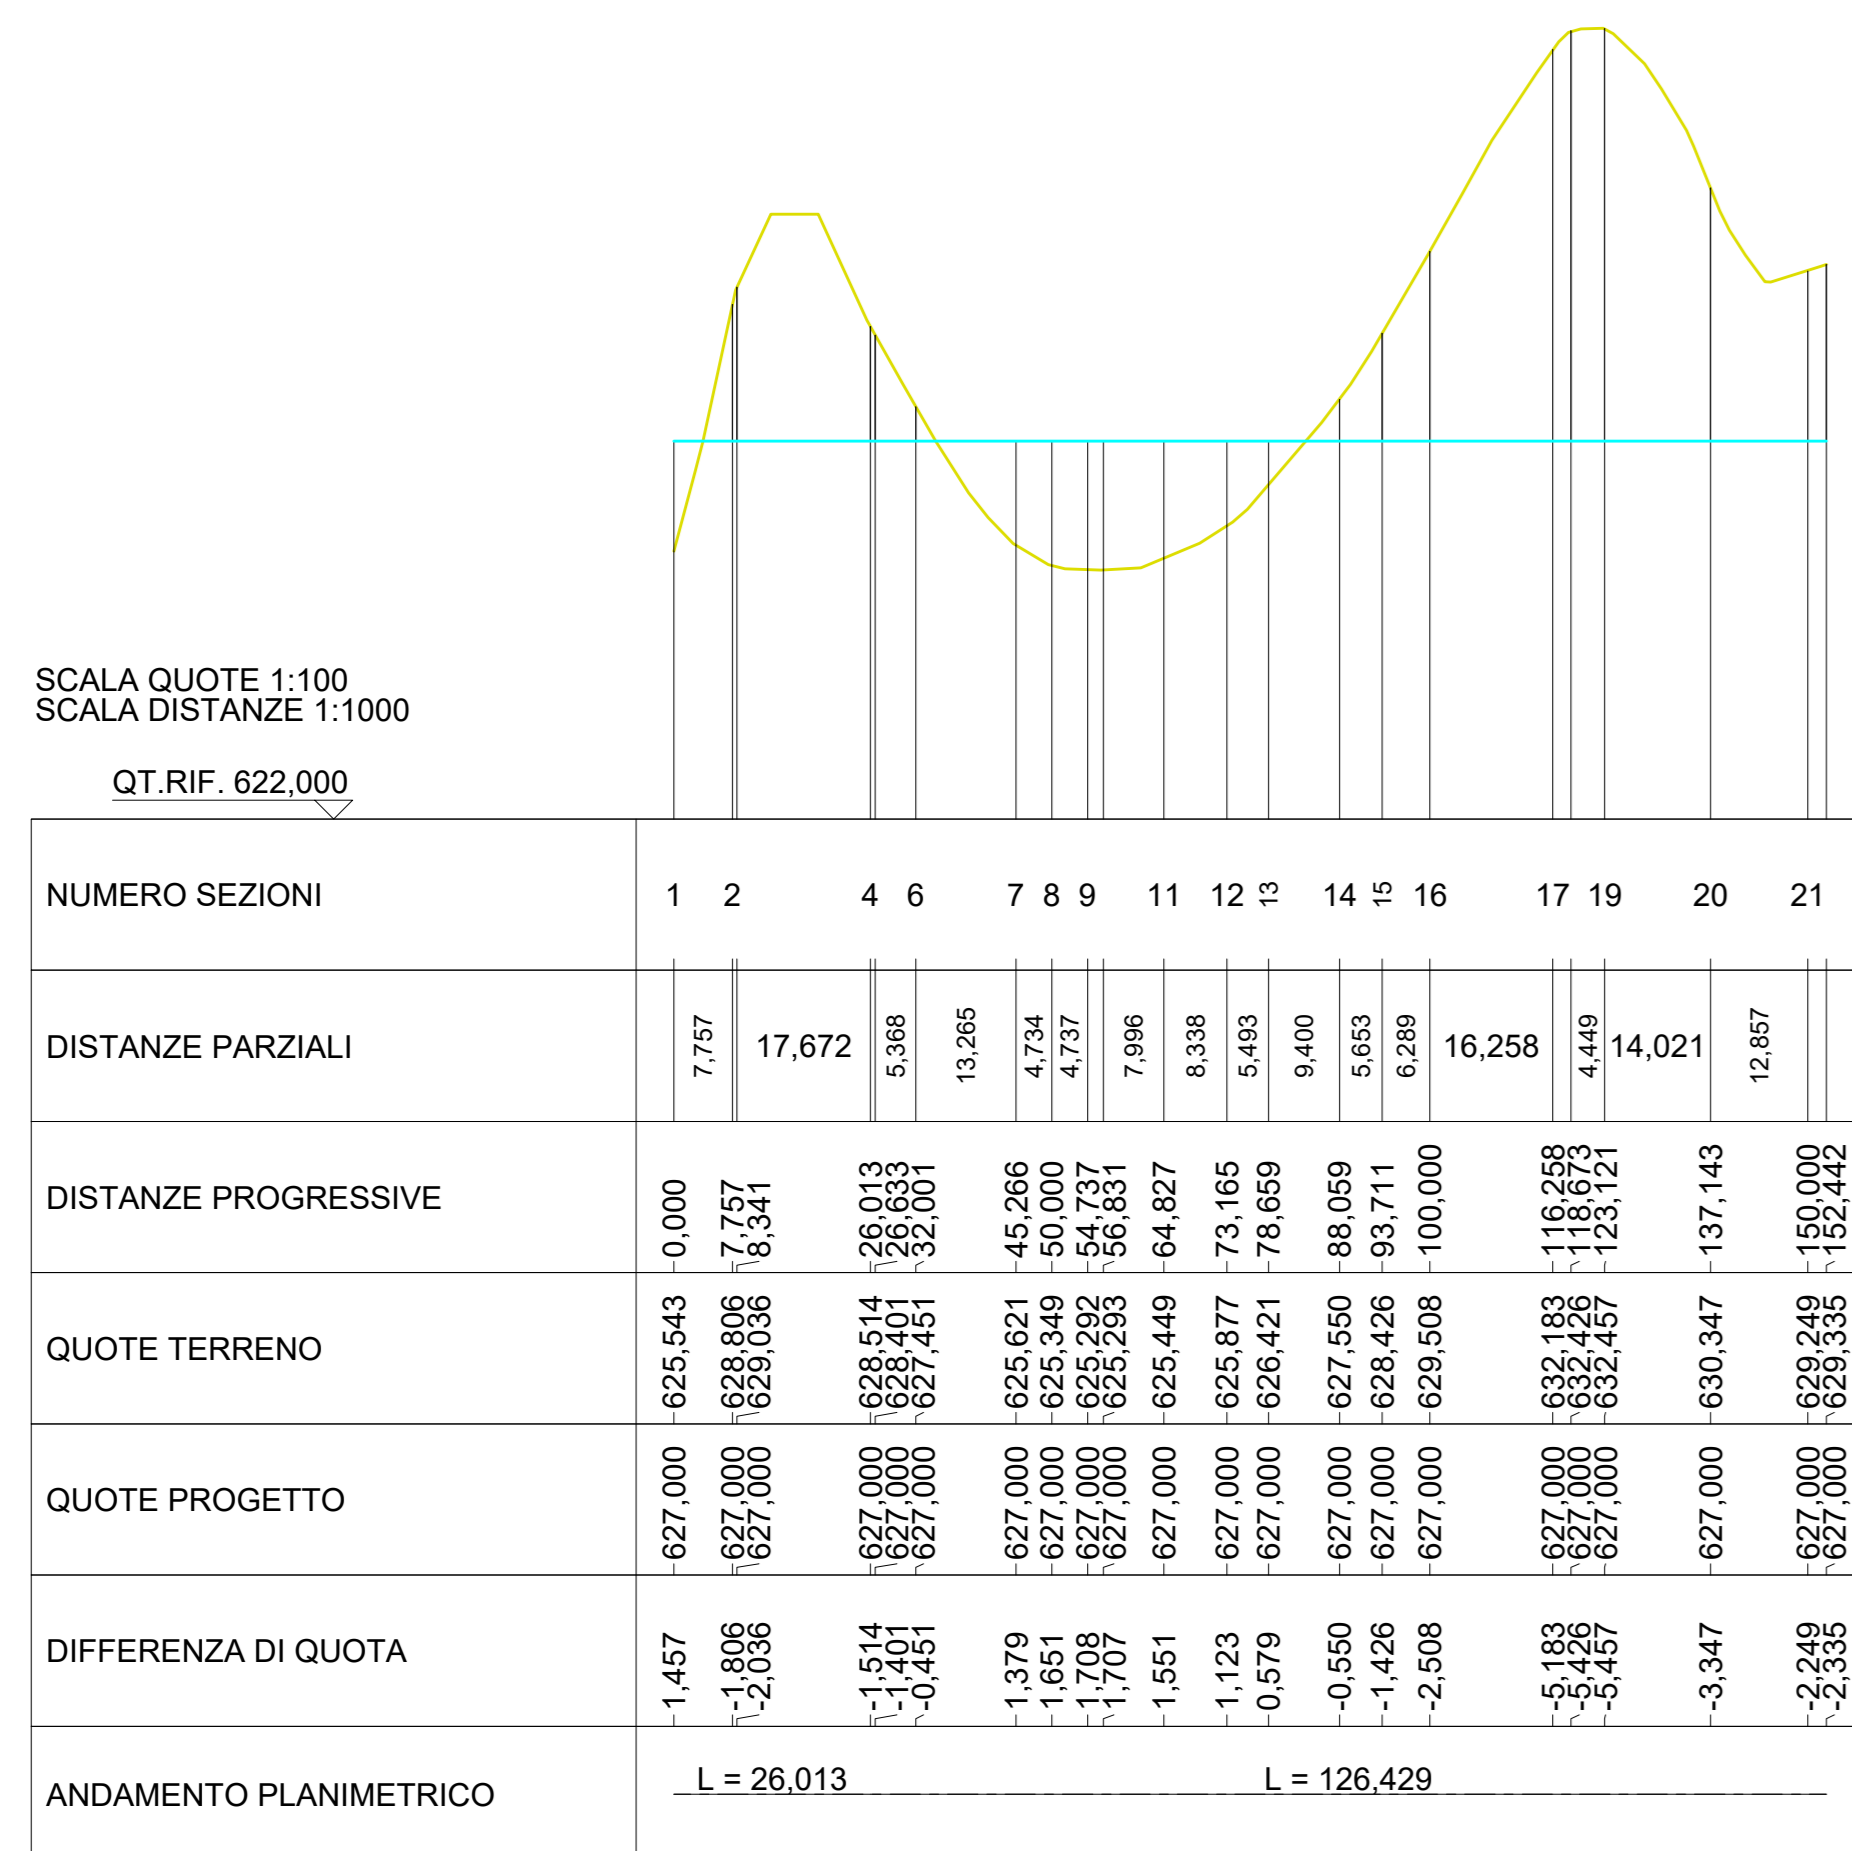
SCALA QUOTE 1:100
SCALA DISTANZE 1:1000

QT.RIF. 622,000

| NUMERO SEZIONI | 1 | 2 | 4 | 6 | 7 | 8 | 9 | 11 | 12 | 13 | 14 | 15 | 16 | 17 | 19 | 20 | 21 |
|---|---|---|---|---|---|---|---|---|---|---|---|---|---|---|---|---|---|
| DISTANZE PARZIALI | 7,757 | 17,672 | 5,368 | 13,265 | 4,734 | 4,737 | 7,996 | 8,338 | 5,493 | 9,400 | 5,653 | 6,289 | 16,258 | 4,449 | 14,021 | 12,857 | |

DISTANZE PROGRESSIVE
0,000 7,757 8,341 26,013 26,633 32,001 45,266 50,000 54,737 56,831 64,827 73,165 78,659 88,059 93,711 100,000 116,258 118,673 123,121 137,143 150,000 152,442

QUOTE TERRENO
625,543 628,806 629,036 628,514 628,401 627,451 625,621 625,349 625,292 625,293 625,449 625,877 626,421 627,550 628,426 629,508 632,183 632,426 632,457 630,347 629,249 629,335

QUOTE PROGETTO
627,000 627,000 627,000 627,000 627,000 627,000 627,000 627,000 627,000 627,000 627,000 627,000 627,000 627,000 627,000 627,000 627,000 627,000 627,000 627,000 627,000 627,000

DIFFERENZA DI QUOTA
1,457 -1,806 -2,036 -1,514 -1,401 -0,451 1,379 1,651 1,708 1,707 1,551 1,123 0,579 -0,550 -1,426 -2,508 -5,183 -5,426 -5,457 -3,347 -2,249 -2,335

ANDAMENTO PLANIMETRICO
L = 26,013
L = 126,429